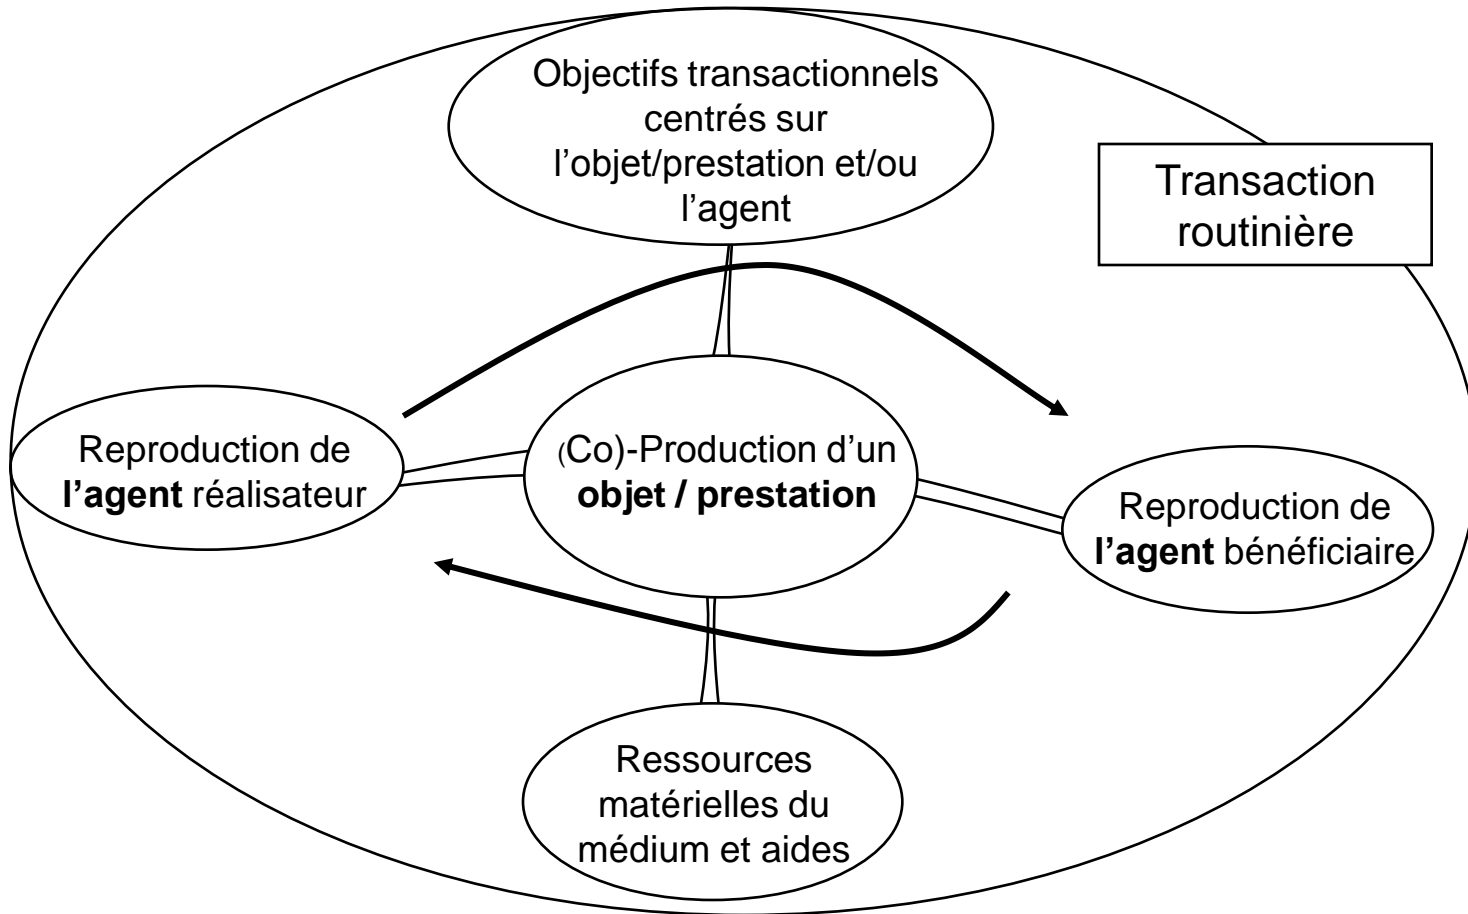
Objectifs transactionnels centrés sur l'objet/prestation et/ou l'agent

Transaction routinière

Reproduction de **l'agent** réalisateur

(Co)-Production d'un **objet / prestation**

Reproduction de **l'agent** bénéficiaire

Ressources matérielles du médium et aides